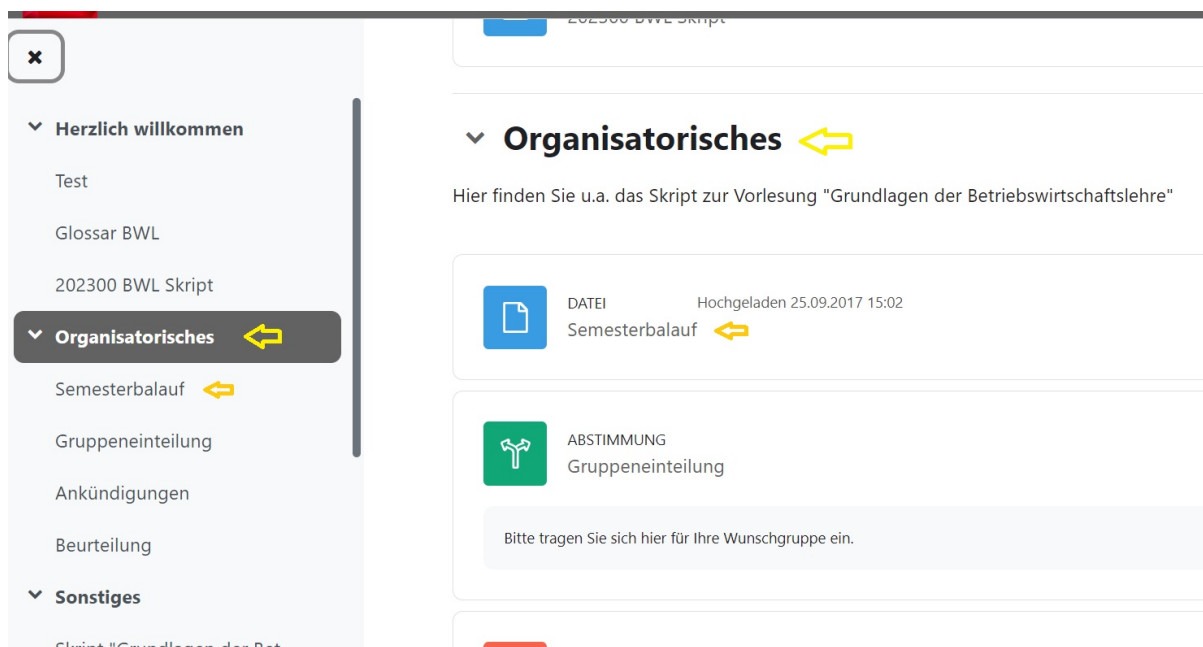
×

Herzlich willkommen

Test

Glossar BWL

202300 BWL Skript

Organisatorisches

Semesterbalauf

Gruppeneinteilung

Ankündigungen

Beurteilung

Sonstiges

Skript "Grundlagen der Bet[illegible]

202300 BWL Skript

Organisatorisches

Hier finden Sie u.a. das Skript zur Vorlesung "Grundlagen der Betriebswirtschaftslehre"

DATEI Hochgeladen 25.09.2017 15:02
Semesterbalauf

ABSTIMMUNG
Gruppeneinteilung

Bitte tragen Sie sich hier für Ihre Wunschgruppe ein.